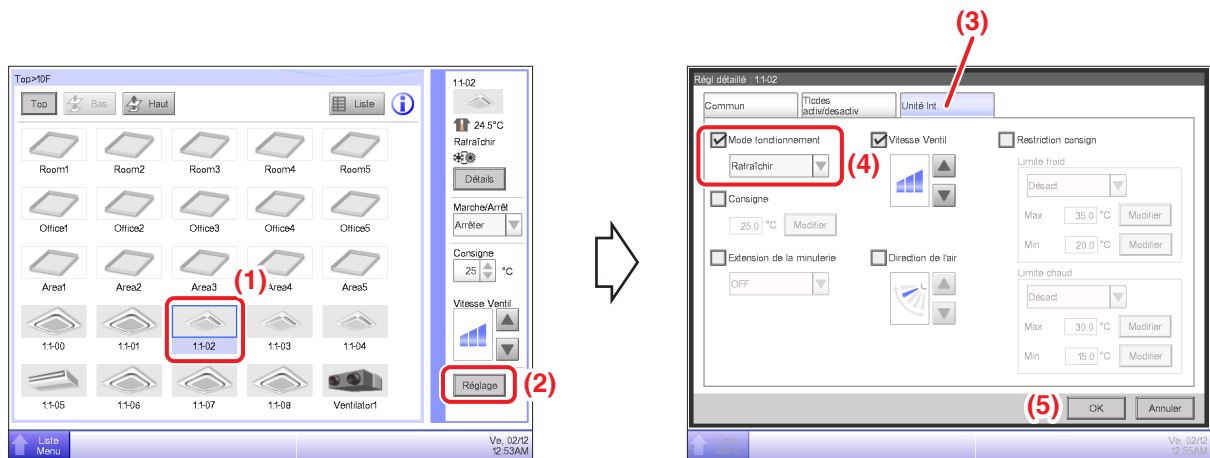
Top>10F

Top
Bas
Haut
Liste

Room1
Room2
Room3
Room4
Room5
Office1
Office2
Office3
Office4
Office5
Area1
Area2
Area3
Area4
Area5
1:1-00
1:1-01
1:1-02
1:1-03
1:1-04
1:1-05
1:1-06
1:1-07
1:1-08
Ventilator1

(1)

1:1-02
24.5°C
Rafraîchir
Détails
Marche/Arrêt
Arrêter
Consigne
25 °C
Vitesse Ventil
Réglage

(2)

Liste Menu
Ve. 02/12 12:53AM

(3)

Régl détaillé : 1:1-02
Commun
Tlcdes activ/desactiv
Unité Int

Mode fonctionnement
Rafraîchir
(4)
Vitesse Ventil
Restriction consign
Limite froid
Désact
Max 35.0 °C Modifier
Min 20.0 °C Modifier
Consigne
25.0 °C Modifier
Extension de la minuterie
OFF
Direction de l'air
Limite chaud
Désact
Max 30.0 °C Modifier
Min 15.0 °C Modifier

(5)
OK
Annuler

Liste Menu
Ve. 02/12 12:55AM